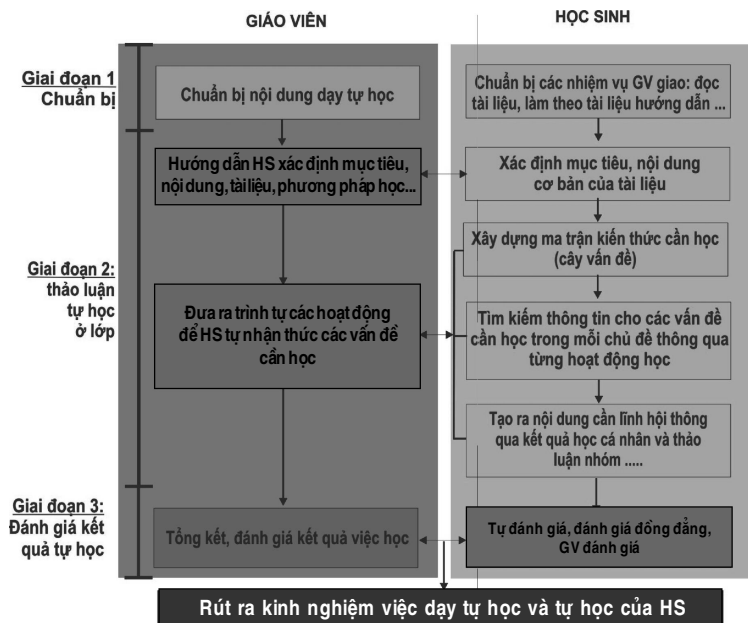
GIÁO VIÊN

HỌC SINH

Giai đoạn 1
Chuẩn bị

Chuẩn bị nội dung dạy tự học

Chuẩn bị các nhiệm vụ GV giao: đọc tài liệu, làm theo tài liệu hướng dẫn ...

Hướng dẫn HS xác định mục tiêu, nội dung, tài liệu, phương pháp học...

Xác định mục tiêu, nội dung cơ bản của tài liệu

Xây dựng ma trận kiến thức cần học (cây vấn đề)

Giai đoạn 2:
thảo luận tự học ở lớp

Đưa ra trình tự các hoạt động để HS tự nhận thức các vấn đề cần học

Tìm kiếm thông tin cho các vấn đề cần học trong mỗi chủ đề thông qua từng hoạt động học

Tạo ra nội dung cần lĩnh hội thông qua kết quả học cá nhân và thảo luận nhóm .....

Giai đoạn 3:
Đánh giá kết quả tự học

Tổng kết, đánh giá kết quả việc học

Tự đánh giá, đánh giá đồng đẳng, GV đánh giá

Rút ra kinh nghiệm việc dạy tự học và tự học của HS